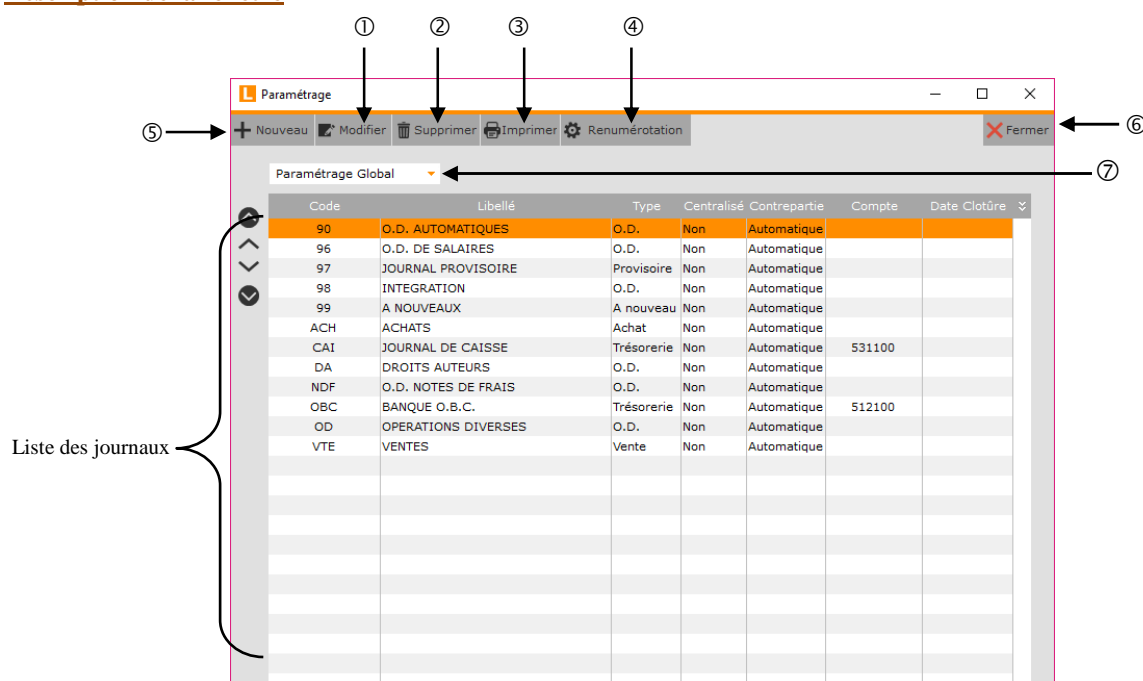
①
②
③
④

Paramétrage

⑤ Nouveau | Modifier | Supprimer | Imprimer | Renumérotation | Fermer ⑥

Paramétrage Global ⑦

| Code | Libellé | Type | Centralisé | Contrepartie | Compte | Date Clotûre |
|---|---|---|---|---|---|---|
| 90 | O.D. AUTOMATIQUES | O.D. | Non | Automatique | | |
| 96 | O.D. DE SALAIRES | O.D. | Non | Automatique | | |
| 97 | JOURNAL PROVISOIRE | Provisoire | Non | Automatique | | |
| 98 | INTEGRATION | O.D. | Non | Automatique | | |
| 99 | A NOUVEAUX | A nouveau | Non | Automatique | | |
| ACH | ACHATS | Achat | Non | Automatique | | |
| CAI | JOURNAL DE CAISSE | Trésorerie | Non | Automatique | 531100 | |
| DA | DROITS AUTEURS | O.D. | Non | Automatique | | |
| NDF | O.D. NOTES DE FRAIS | O.D. | Non | Automatique | | |
| OBC | BANQUE O.B.C. | Trésorerie | Non | Automatique | 512100 | |
| OD | OPERATIONS DIVERSES | O.D. | Non | Automatique | | |
| VTE | VENTES | Vente | Non | Automatique | | |

Liste des journaux